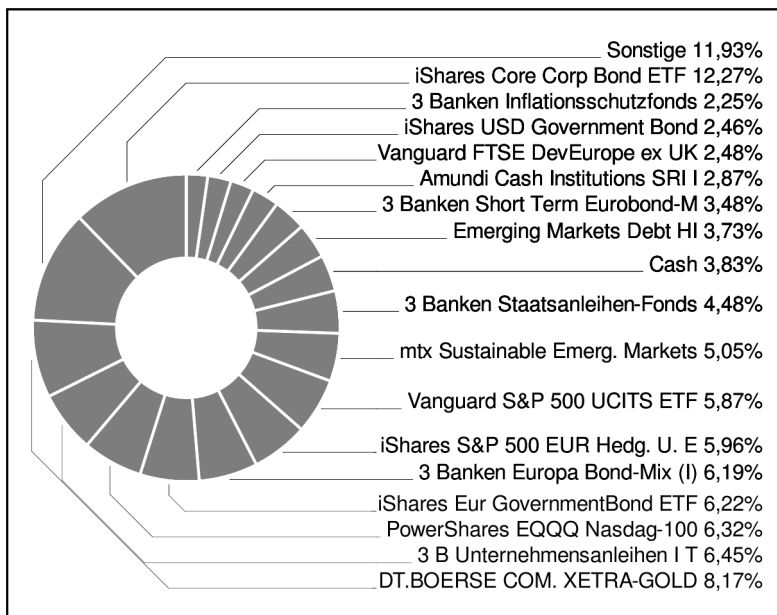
Sonstige 11,93%
iShares Core Corp Bond ETF 12,27%
3 Banken Inflationsschutzfonds 2,25%
iShares USD Government Bond 2,46%
Vanguard FTSE DevEurope ex UK 2,48%
Amundi Cash Institutions SRI I 2,87%
3 Banken Short Term Eurobond-M 3,48%
Emerging Markets Debt HI 3,73%
Cash 3,83%
3 Banken Staatsanleihen-Fonds 4,48%
mtx Sustainable Emerg. Markets 5,05%
Vanguard S&P 500 UCITS ETF 5,87%
iShares S&P 500 EUR Hedg. U. E 5,96%
3 Banken Europa Bond-Mix (I) 6,19%
iShares Eur GovernmentBond ETF 6,22%
PowerShares EQQQ Nasdag-100 6,32%
3 B Unternehmensanleihen I T 6,45%
DT.BOERSE COM. XETRA-GOLD 8,17%